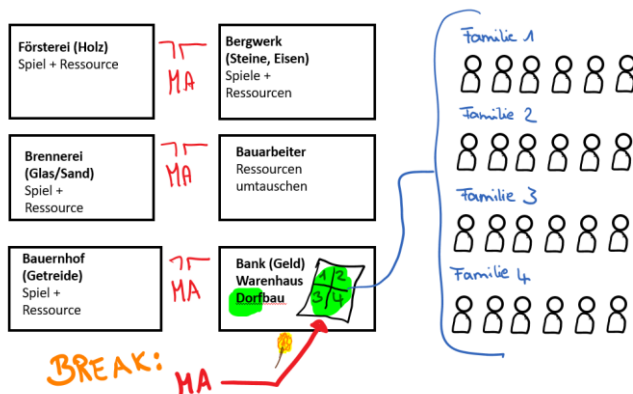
Försterei (Holz)
Spiel + Ressource

MA

Bergwerk (Steine, Eisen)
Spiele + Ressourcen

Brennerei (Glas/Sand)
Spiel + Ressource

MA

Bauarbeiter
Ressourcen umtauschen

Bauernhof (Getreide)
Spiel + Ressource

MA

Bank (Geld)
Warenhaus
Dorfbau

1 2
3 4

BREAK: MA

Familie 1

Familie 2

Familie 3

Familie 4